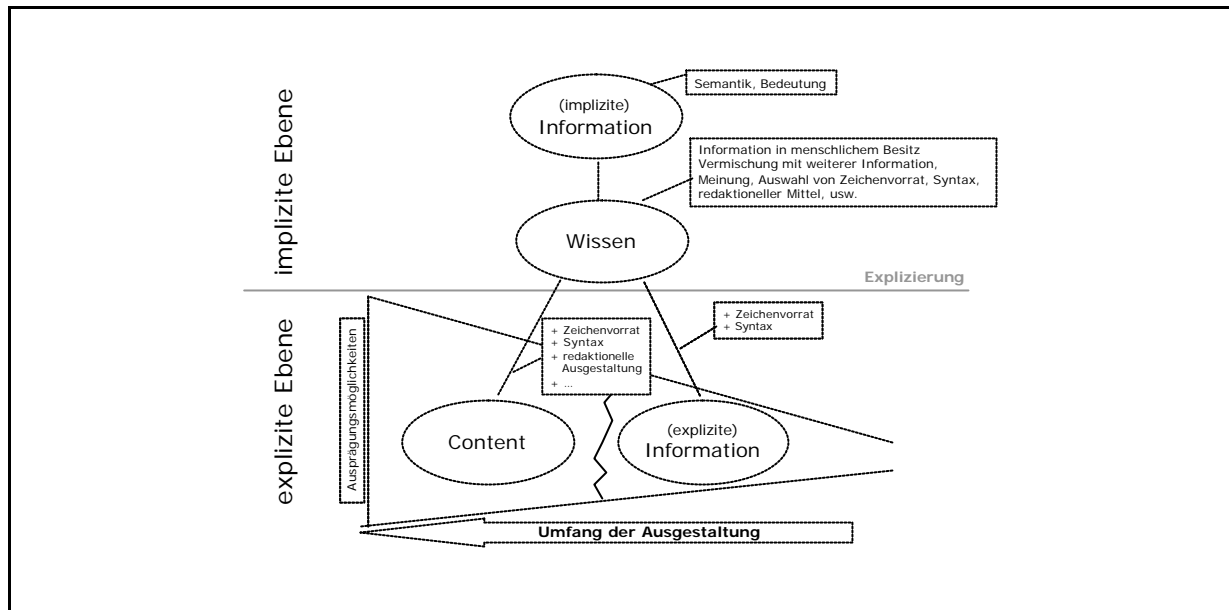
implizite Ebene

(implizite) Information

Semantik, Bedeutung

Information in menschlichem Besitz
Vermischung mit weiterer Information, Meinung, Auswahl von Zeichenvorrat, Syntax, redaktioneller Mittel, usw.

Wissen

Explizierung

explizite Ebene

Ausprägungsmöglichkeiten

+ Zeichenvorrat
+ Syntax
+ redaktionelle Ausgestaltung
+ ...

+ Zeichenvorrat
+ Syntax

Content

(explizite) Information

Umfang der Ausgestaltung